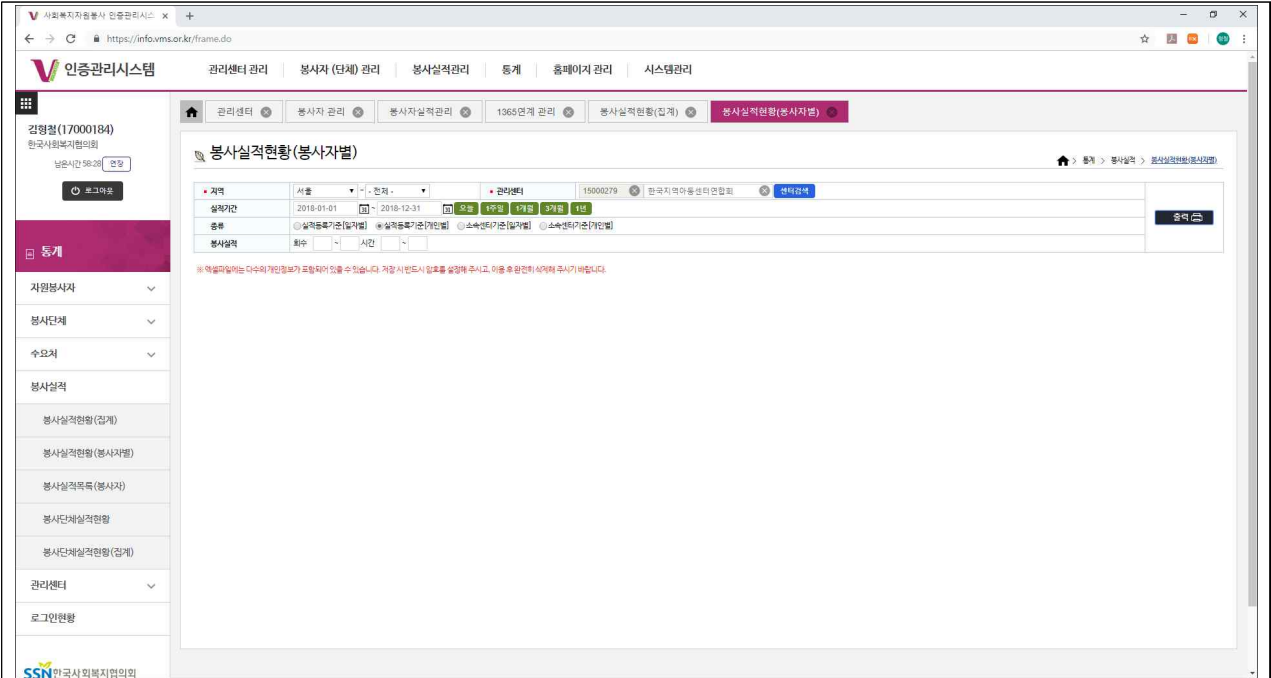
사회복지자원봉사 인증관리시스 ×
https://info.vms.or.kr/frame.do

인증관리시스템
관리센터 관리 | 봉사자 (단체) 관리 | 봉사실적관리 | 통계 | 홈페이지 관리 | 시스템관리

김형철(17000184)
한국사회복지협의회
남은시간 58:28 연장
로그아웃

관리센터 | 봉사자 관리 | 봉사자실적관리 | 1365연계 관리 | 봉사실적현황(집계) | 봉사실적현황(봉사자별)

봉사실적현황(봉사자별)
통계 > 봉사실적 > 봉사실적현황(봉사자별)

| • 지역 | 서울 - 전체 - | • 관리센터 | 15000279 한국지역아동센터연합회 센터검색 |
|---|---|---|---|
| 실적기간 | 2018-01-01 ~ 2018-12-31 오늘 1주일 1개월 3개월 1년 | | |
| 종류 | 실적등록기준[일자별] 실적등록기준[개인별] 소속센터기준[일자별] 소속센터기준[개인별] | | |
| 봉사실적 | 회수 ~ 시간 ~ | | |

출력

※ 엑셀파일에는 다수의 개인정보가 포함되어 있을 수 있습니다. 저장 시 반드시 암호를 설정해 주시고, 이용 후 완전히 삭제해 주시기 바랍니다.

통계
자원봉사자
봉사단체
수요처
봉사실적
봉사실적현황(집계)
봉사실적현황(봉사자별)
봉사실적목록(봉사자)
봉사단체실적현황
봉사단체실적현황(집계)
관리센터
로그인현황

SSN 한국사회복지협의회